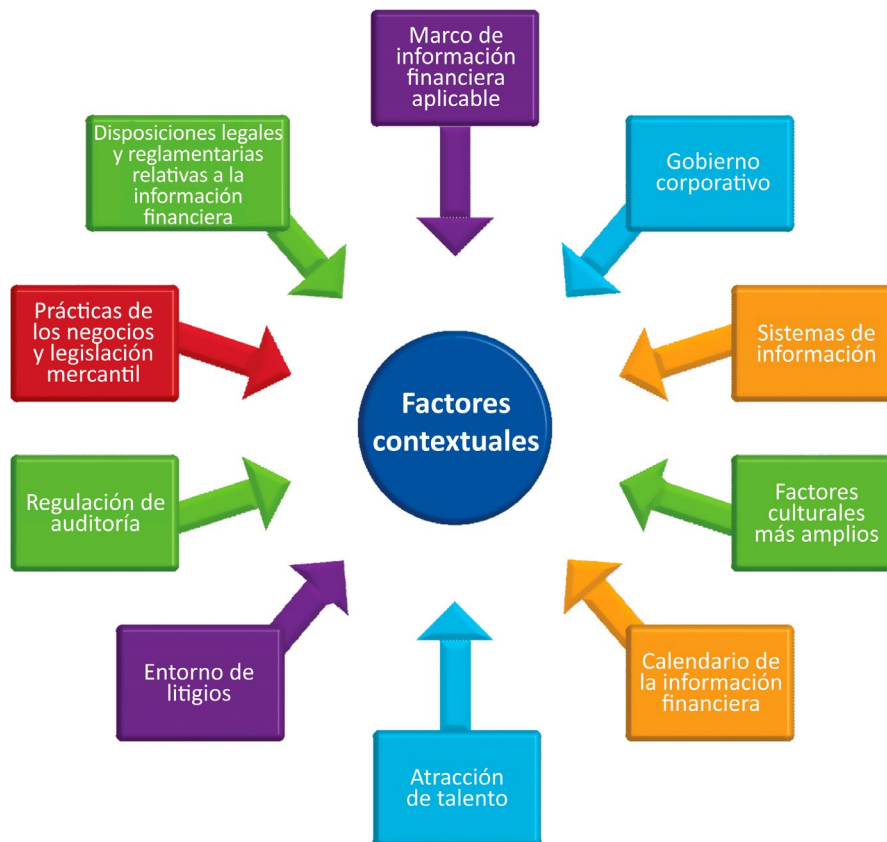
Marco de información financiera aplicable

Disposiciones legales y reglamentarias relativas a la información financiera

Gobierno corporativo

Prácticas de los negocios y legislación mercantil

Factores contextuales

Sistemas de información

Regulación de auditoría

Factores culturales más amplios

Entorno de litigios

Calendario de la información financiera

Atracción de talento